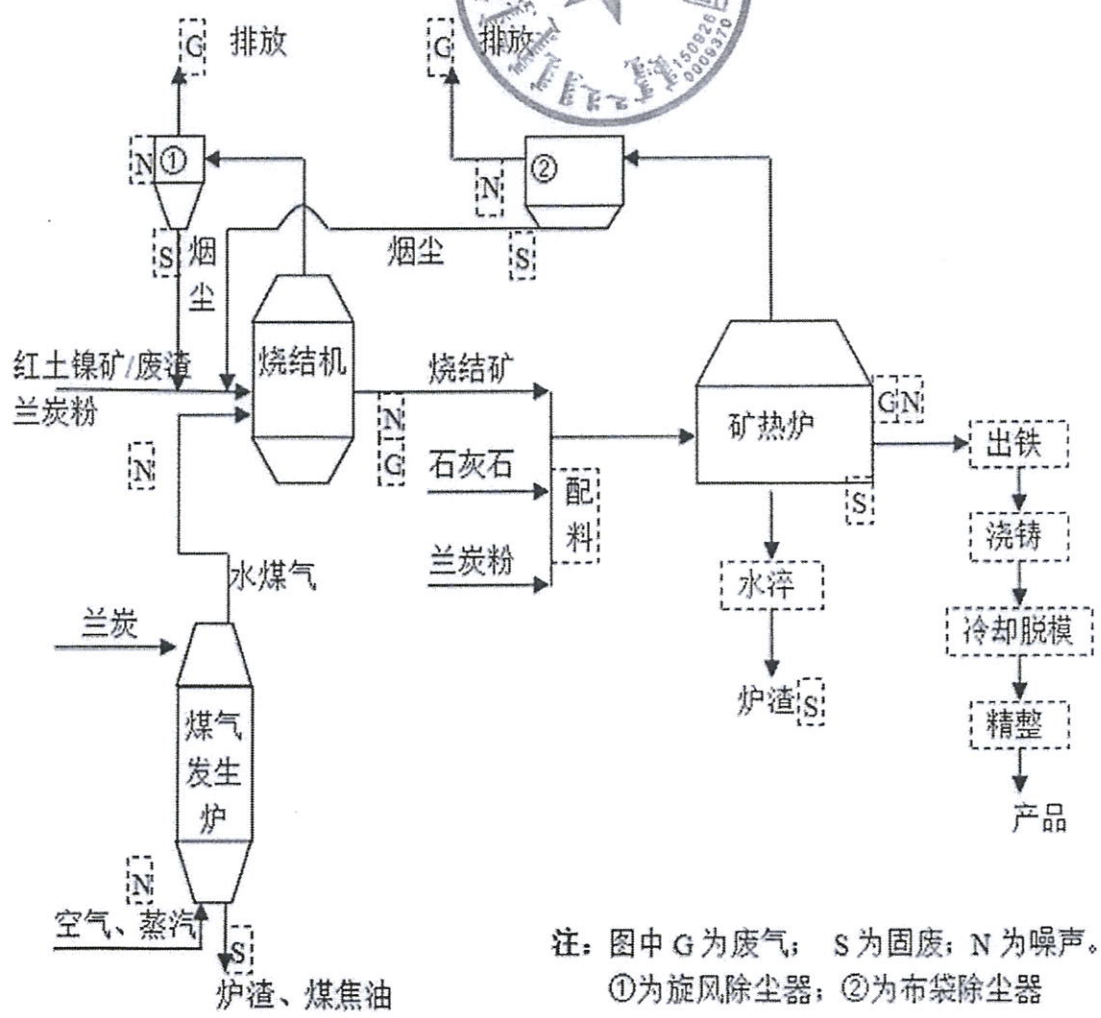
G 排放

G 排放

N ①

N ②

S 烟尘

烟尘

S

红土镍矿/废渣

兰炭粉

烧结机

烧结矿

N G

N

石灰石

配料

兰炭粉

矿热炉

GN

S

出铁

浇铸

冷却脱模

精整

产品

水淬

炉渣 S

水煤气

兰炭

煤气发生炉

N

空气、蒸汽

S

炉渣、煤焦油

注：图中 G 为废气； S 为固废；N 为噪声。
①为旋风除尘器；②为布袋除尘器

150926
0009370